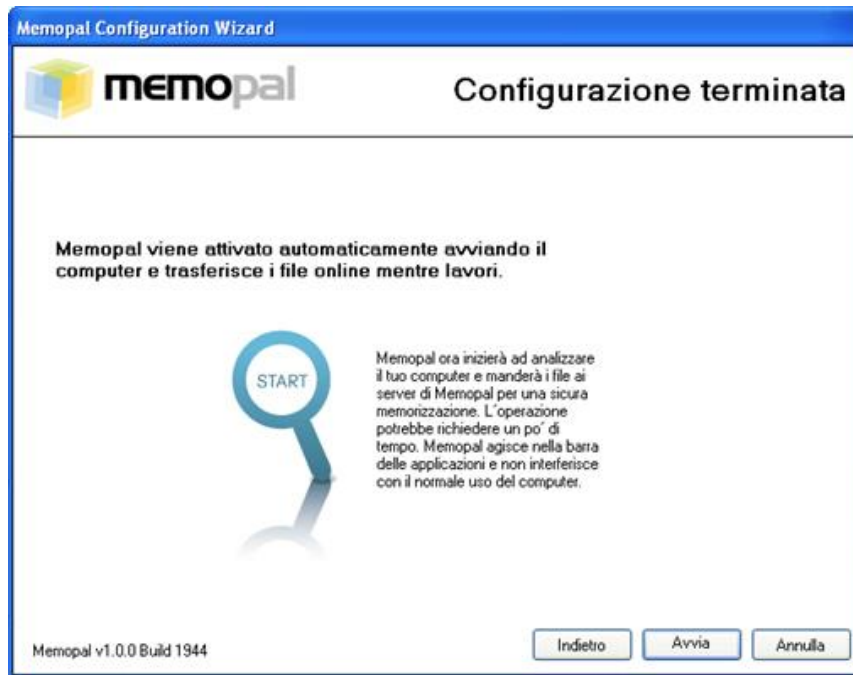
Memopal Configuration Wizard

memopal

Configurazione terminata

Memopal viene attivato automaticamente avviando il computer e trasferisce i file online mentre lavori.

START

Memopal ora inizierà ad analizzare il tuo computer e manderà i file ai server di Memopal per una sicura memorizzazione. L´operazione potrebbe richiedere un po´ di tempo. Memopal agisce nella barra delle applicazioni e non interferisce con il normale uso del computer.

Memopal v1.0.0 Build 1944

Indietro

Avvia

Annulla